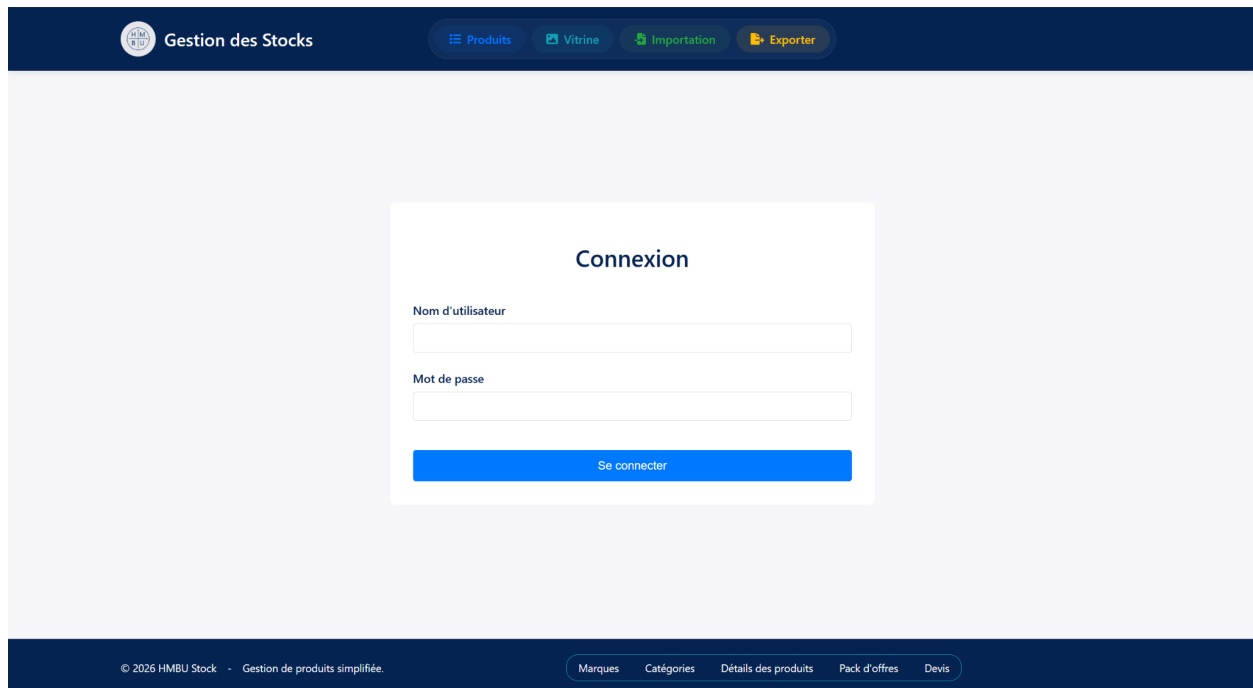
H M B U Gestion des Stocks

Produits Vitrine Importation Exporter

Connexion

Nom d'utilisateur

Mot de passe

Se connecter

© 2026 HMBU Stock - Gestion de produits simplifiée.

Marques Catégories Détails des produits Pack d'offres Devis